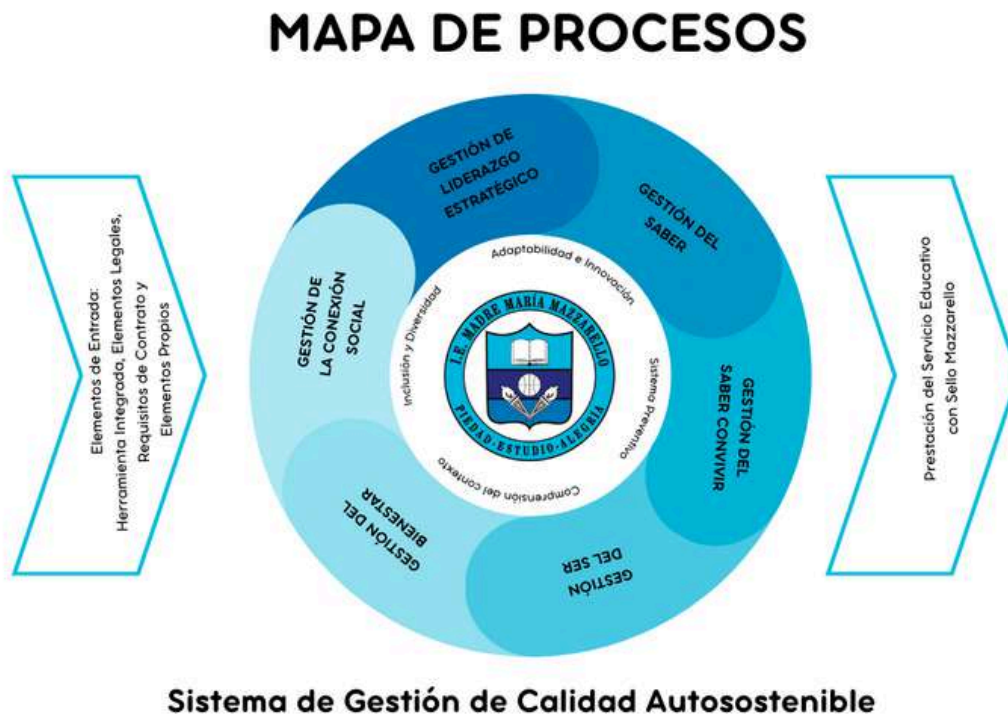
MAPA DE PROCESOS

Elementos de Entrada: Herramienta Integrado, Elementos Legales, Requisitos de Contrato y Elementos Propios

GESTIÓN DE LIDERAZGO ESTRATÉGICO

GESTIÓN DEL SABER

GESTIÓN DEL SABER CONVIVIR

GESTIÓN DEL SER

GESTIÓN DEL BIENESTAR

GESTIÓN DE LA CONEXIÓN SOCIAL

Adaptabilidad e Innovación

Sistema Preventivo

Comprensión del contexto

Inclusión y Diversidad

I.E. MADRE MARÍA MAZZARELLO

PIEDAD · ESTUDIO · ALEGRÍA

Prestación del Servicio Educativo con Sello Mazzarello

Sistema de Gestión de Calidad Autosostenible